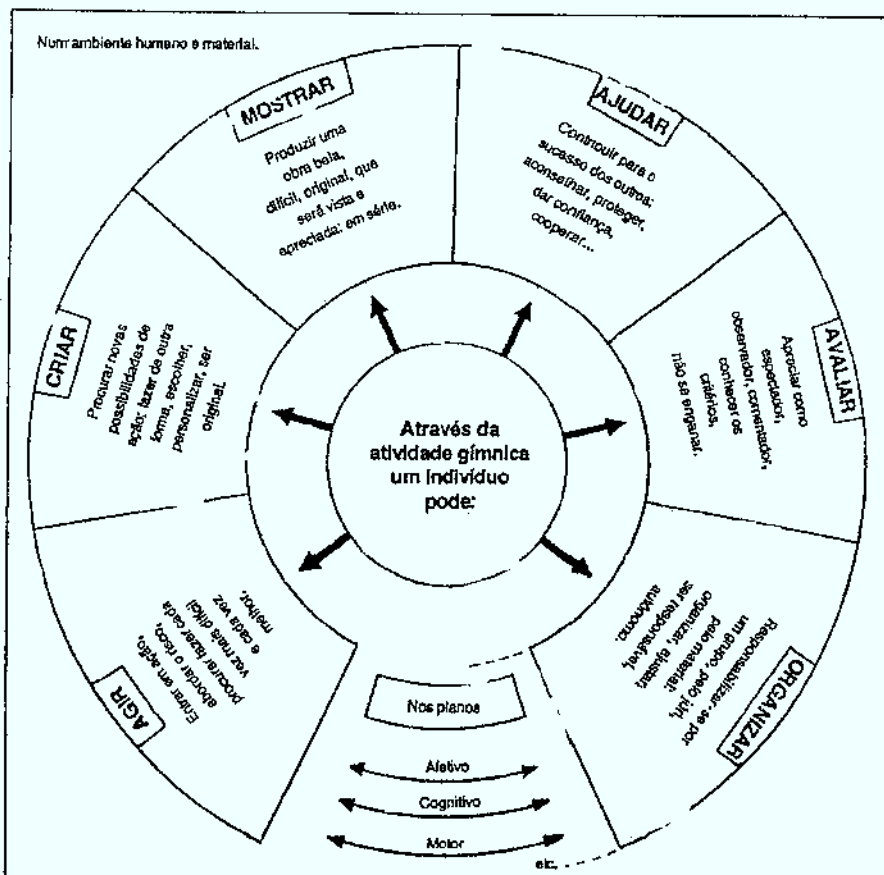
Num ambiente humano e material.

Através da atividade gímnica um indivíduo pode:

MOSTRAR

Produzir uma obra bela, difícil, original, que será vista e apreciada: em série.

AJUDAR

Contribuir para o sucesso dos outros: aconselhar, proteger, dar confiança, cooperar...

AVALIAR

Apreciar como espectador, comentador, observador, conhecer os critérios, não se enganar.

ORGANIZAR

Responsabilizar-se por um grupo, pelo júri, pelo material; organizar, planear, ser responsável, ser autónomo.

AGIR

Entrar em ação, abordar o risco, procurar fazer cada vez mais difícil e cada vez melhor.

CRIAR

Procurar novas possibilidades de ação; fazer de outra forma, escolher, personalizar, ser original.

Nos planos

Afetivo

Cognitivo

Motor

etc.